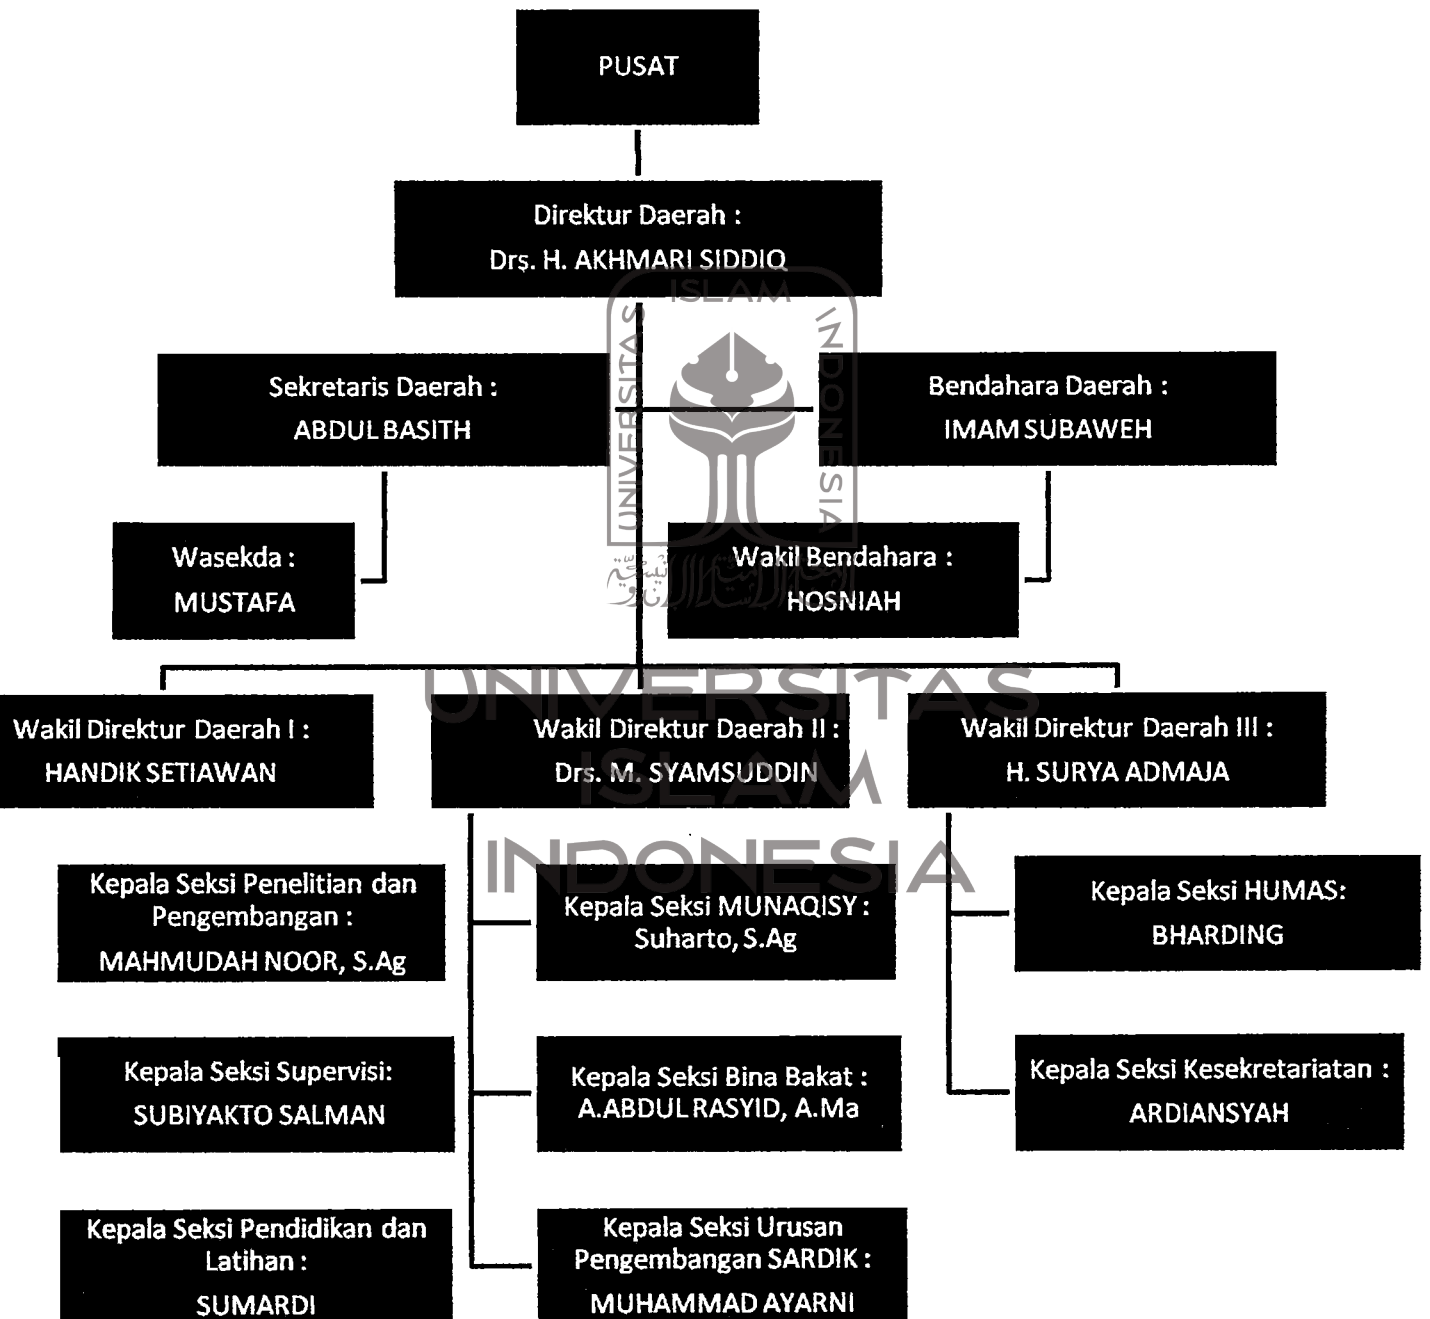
PUSAT

Direktur Daerah :
Drs. H. AKHMARI SIDDIQ

Sekretaris Daerah :
ABDUL BASITH

Bendahara Daerah :
IMAM SUBAWEH

Wasekda :
MUSTAFA

Wakil Bendahara :
HOSNIAH

Wakil Direktur Daerah I :
HANDIK SETIAWAN

Wakil Direktur Daerah II :
Drs. M. SYAMSUDDIN

Wakil Direktur Daerah III :
H. SURYA ADMAJA

Kepala Seksi Penelitian dan Pengembangan :
MAHMUDAH NOOR, S.Ag

Kepala Seksi MUNAQISY :
Suharto, S.Ag

Kepala Seksi HUMAS:
BHARDING

Kepala Seksi Supervisi:
SUBIYAKTO SALMAN

Kepala Seksi Bina Bakat :
A.ABDUL RASYID, A.Ma

Kepala Seksi Kesekretariatan :
ARDIANSYAH

Kepala Seksi Pendidikan dan Latihan :
SUMARDI

Kepala Seksi Urusan Pengembangan SARDIK :
MUHAMMAD AYARNI

UNIVERSITAS ISLAM INDONESIA